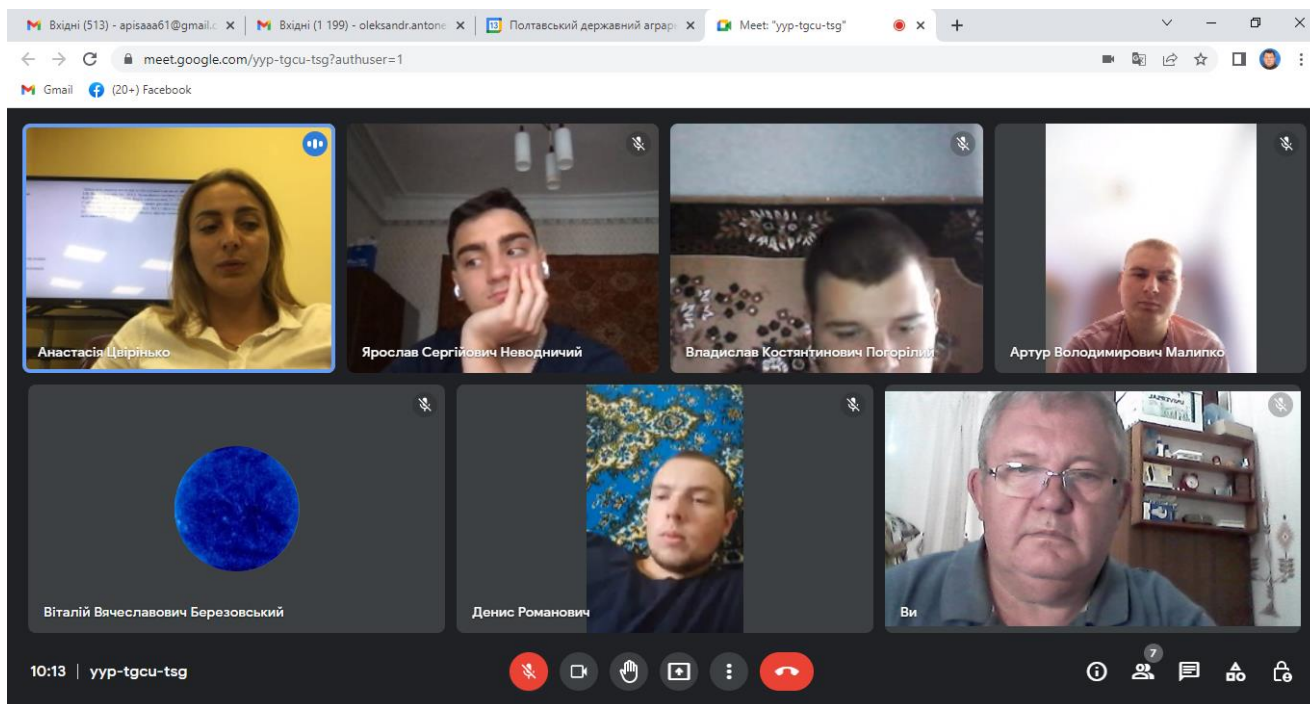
Вхідні (513) - apisaaa61@gmail.c ×
Вхідні (1 199) - oleksandr.antone ×
Полтавський державний аграр ×
Meet: "yyp-tgcu-tsg" ×
+

meet.google.com/yyp-tgcu-tsg?authuser=1

Gmail
(20+) Facebook

Анастасія Цвірінько
Ярослав Сергійович Неводничий
Владислав Костянтинович Погорілий
Артур Володимирович Малипко
Віталій Вячеславович Березовський
Денис Романович
Ви

10:13 | yyp-tgcu-tsg
7